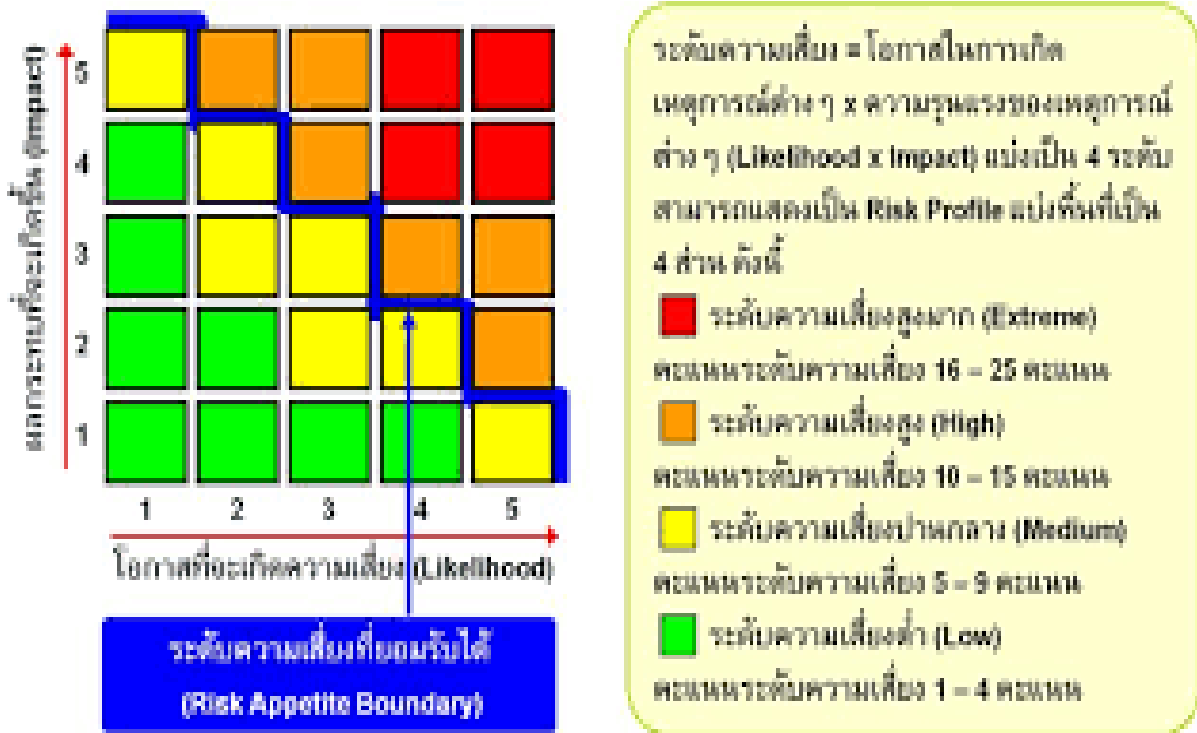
ผลกระทบที่จะเกิดขึ้น (Impact)

5
4
3
2
1

1 2 3 4 5

โอกาสที่จะเกิดความเสี่ยง (Likelihood)

ระดับความเสี่ยงที่ยอมรับได้
(Risk Appetite Boundary)

ระดับความเสี่ยง = โอกาสในการเกิดเหตุการณ์ต่าง ๆ x ความรุนแรงของเหตุการณ์ต่าง ๆ (Likelihood x Impact) แบ่งเป็น 4 ระดับ สามารถแสดงเป็น Risk Profile แบ่งพื้นที่เป็น 4 ส่วน ดังนี้

ระดับความเสี่ยงสูงมาก (Extreme)
คะแนนระดับความเสี่ยง 16 – 25 คะแนน

ระดับความเสี่ยงสูง (High)
คะแนนระดับความเสี่ยง 10 – 15 คะแนน

ระดับความเสี่ยงปานกลาง (Medium)
คะแนนระดับความเสี่ยง 5 – 9 คะแนน

ระดับความเสี่ยงต่ำ (Low)
คะแนนระดับความเสี่ยง 1 – 4 คะแนน